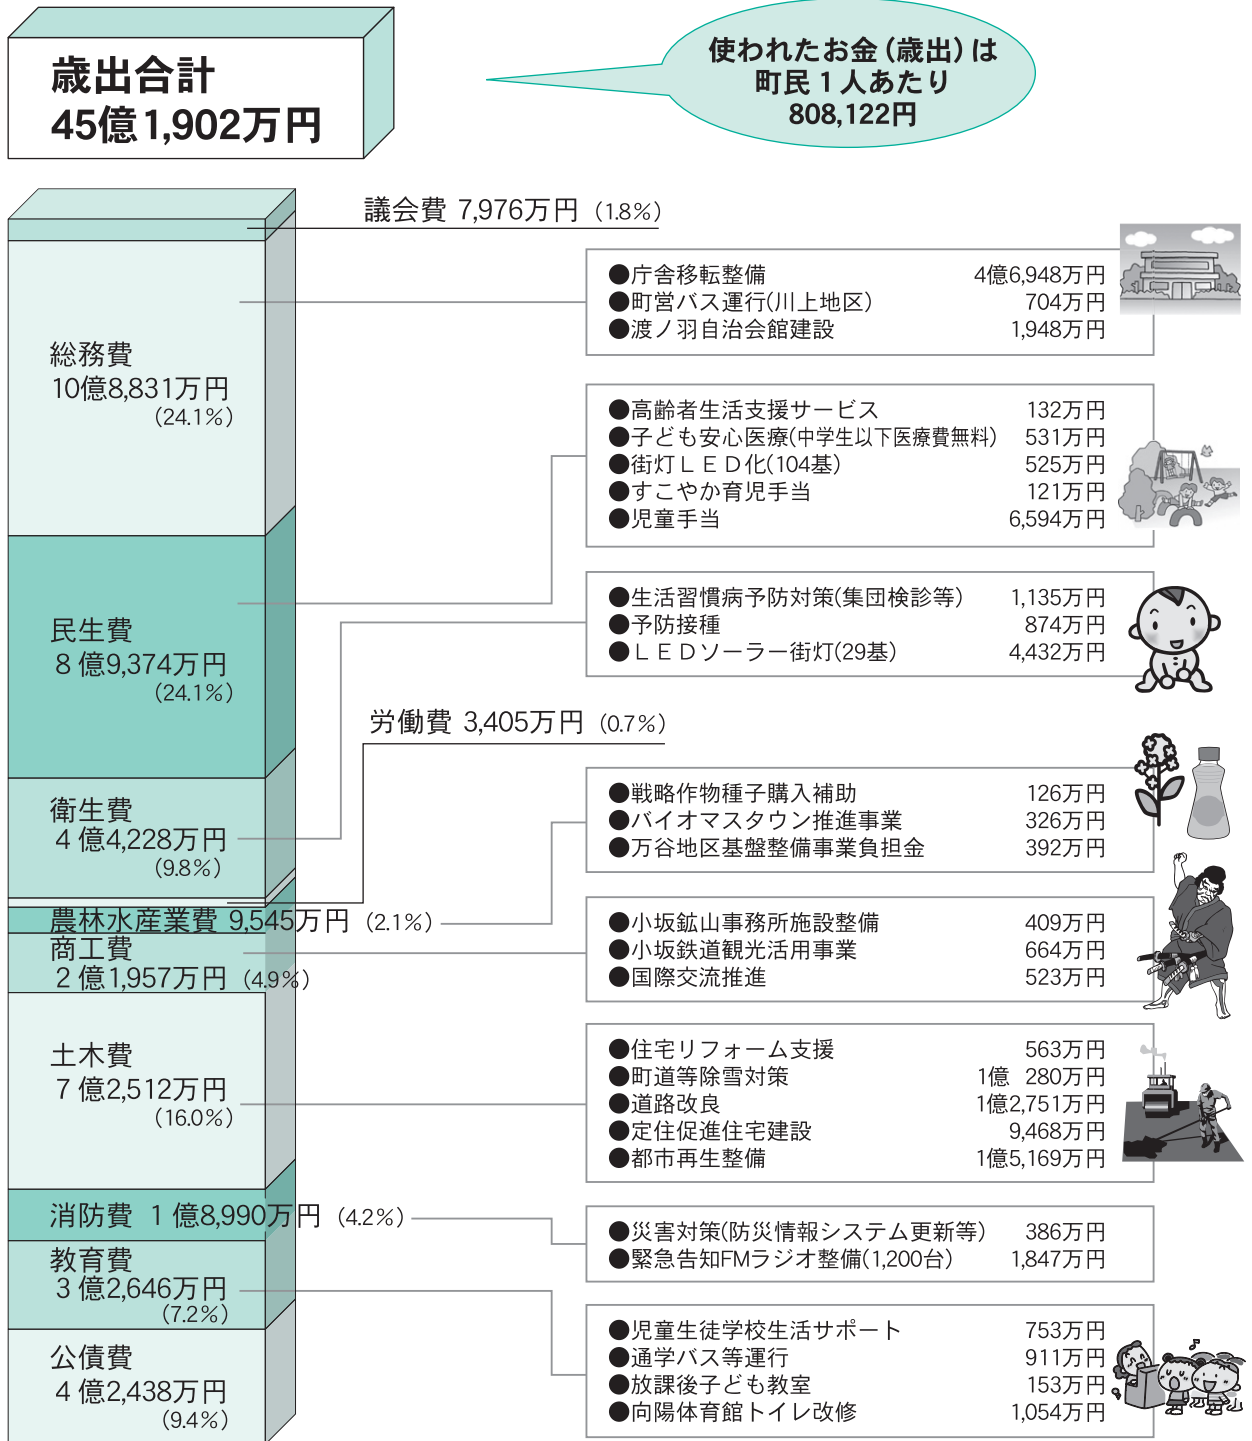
歳出合計
45億1,902万円

使われたお金（歳出）は
町民１人あたり
808,122円

議会費 7,976万円（1.8%）

総務費
10億8,831万円
（24.1%）

●庁舎移転整備 4億6,948万円
●町営バス運行(川上地区) 704万円
●渡ノ羽自治会館建設 1,948万円

●高齢者生活支援サービス 132万円
●子ども安心医療(中学生以下医療費無料) 531万円
●街灯ＬＥＤ化(104基) 525万円
●すこやか育児手当 121万円
●児童手当 6,594万円

民生費
８億9,374万円
（24.1%）

●生活習慣病予防対策(集団検診等) 1,135万円
●予防接種 874万円
●ＬＥＤソーラー街灯(29基) 4,432万円

労働費 3,405万円（0.7%）

衛生費
４億4,228万円
（9.8%）

●戦略作物種子購入補助 126万円
●バイオマスタウン推進事業 326万円
●万谷地区基盤整備事業負担金 392万円

農林水産業費 9,545万円（2.1%）

商工費
２億1,957万円（4.9%）

●小坂鉱山事務所施設整備 409万円
●小坂鉄道観光活用事業 664万円
●国際交流推進 523万円

土木費
７億2,512万円
（16.0%）

●住宅リフォーム支援 563万円
●町道等除雪対策 1億 280万円
●道路改良 1億2,751万円
●定住促進住宅建設 9,468万円
●都市再生整備 1億5,169万円

消防費 １億8,990万円（4.2%）

●災害対策(防災情報システム更新等) 386万円
●緊急告知FMラジオ整備(1,200台) 1,847万円

教育費
３億2,646万円
（7.2%）

●児童生徒学校生活サポート 753万円
●通学バス等運行 911万円
●放課後子ども教室 153万円
●向陽体育館トイレ改修 1,054万円

公債費
４億2,438万円
（9.4%）